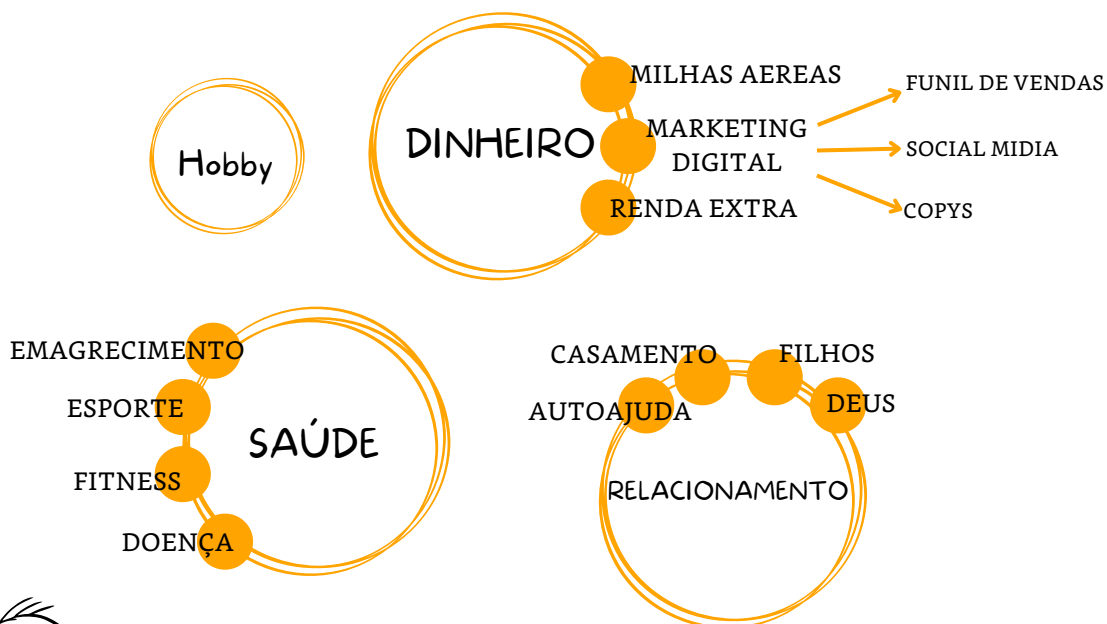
Hobby

DINHEIRO

MILHAS AEREAS

MARKETING DIGITAL

RENDA EXTRA

FUNIL DE VENDAS

SOCIAL MIDIA

COPYS

EMAGRECIMENTO

ESPORTE

SAÚDE

FITNESS

DOENÇA

CASAMENTO

FILHOS

AUTOAJUDA

DEUS

RELACIONAMENTO